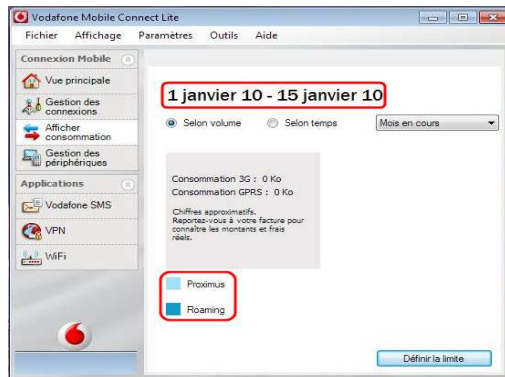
Vodafone Mobile Connect Lite

Fichier Affichage Paramètres Outils Aide

Connexion Mobile

Vue principale

Gestion des connexions

Afficher consommation

Gestion des périphériques

Applications

Vodafone SMS

VPN

WiFi

1 janvier 10 - 15 janvier 10

Selon volume

Selon temps

Mois en cours

Consommation 3G : 0 Ko
Consommation GPRS : 0 Ko

Chiffres approximatifs. Reportez-vous à votre facture pour connaître les montants et frais réels.

Proximus

Roaming

Définir la limite